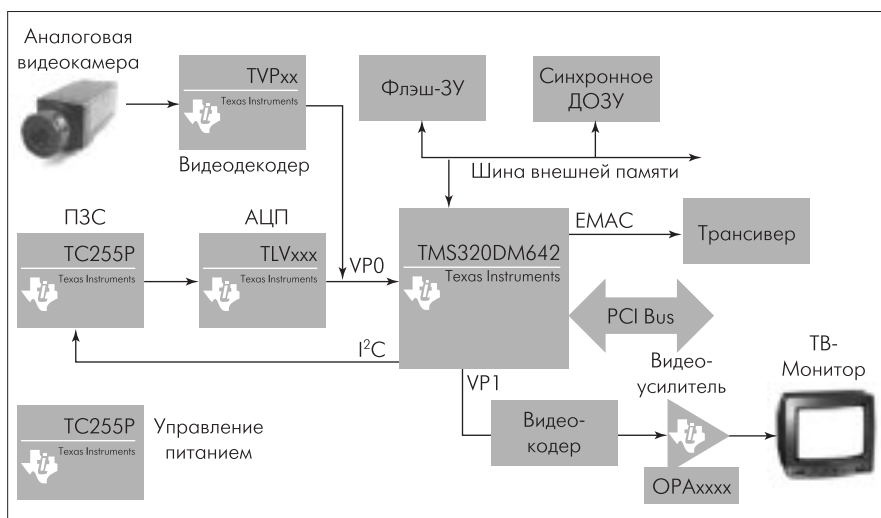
Аналоговая видеокамера

TVPxx
Texas Instruments
Видеодекодер

Флэш-ЗУ

Синхронное ДОЗУ

Шина внешней памяти

ПЗС
TC255P
Texas Instruments

АЦП
TLVxxx
Texas Instruments

VP0

TMS320DM642
Texas Instruments

EMAC

Трансивер

PCI Bus

$I^2C$

VP1

Видео-усилитель

ТВ-Монитор

TC255P
Texas Instruments
Управление питанием

Видео-кодер

OPAxxxx